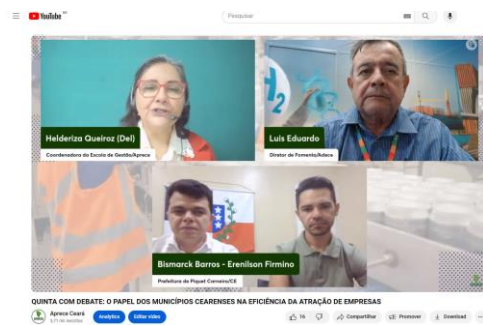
YouTube BR

Pesquisar

Helderiza Queiroz (Del)
Coordenadora da Escola de Gestão/Aprece

Luis Eduardo
Diretor de Fomento/Adece

Bismarck Barros - Erenilson Firmino
Prefeitura de Paquel Carneiro/CE

QUINTA COM DEBATE: O PAPEL DOS MUNICÍPIOS CEARENSES NA EFICIÊNCIA DA ATRAÇÃO DE EMPRESAS

Aprece Ceará
5,71 mil inscritos

Analytics

Editar vídeo

16

Compartilhar

Promover

Download